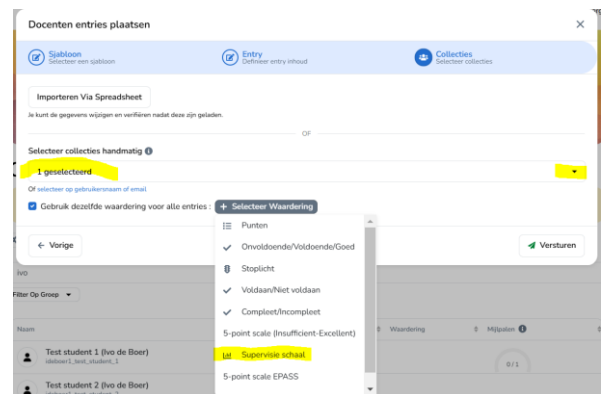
Docenten entries plaatsen

Sjabloon
Selecteer een sjabloon

Entry
Definieer entry inhoud

Collecties
Selecteer collecties

Importeren Via Spreadsheet

Je kunt de gegevens wijzigen en verifiëren nadat deze zijn geladen.

OF

Selecteer collecties handmatig

1 geselecteerd

Of selecteer op gebruikersnaam of email

Gebruik dezelfde waardering voor alle entries : + Selecteer Waardering

← Vorige

Versturen

Punten
Onvoldoende/Voldoende/Goed
Stoplicht
Voldaan/Niet voldaan
Compleet/Incompleet
5-point scale (Insufficient-Excellent)
Supervisie schaal
5-point scale EPASS

Ivo

Filter Op Groep

Naam

Waardering

Mijlpalen

Test student 1 (Ivo de Boer)
ideboer1_test_student_1

0/1

Test student 2 (Ivo de Boer)